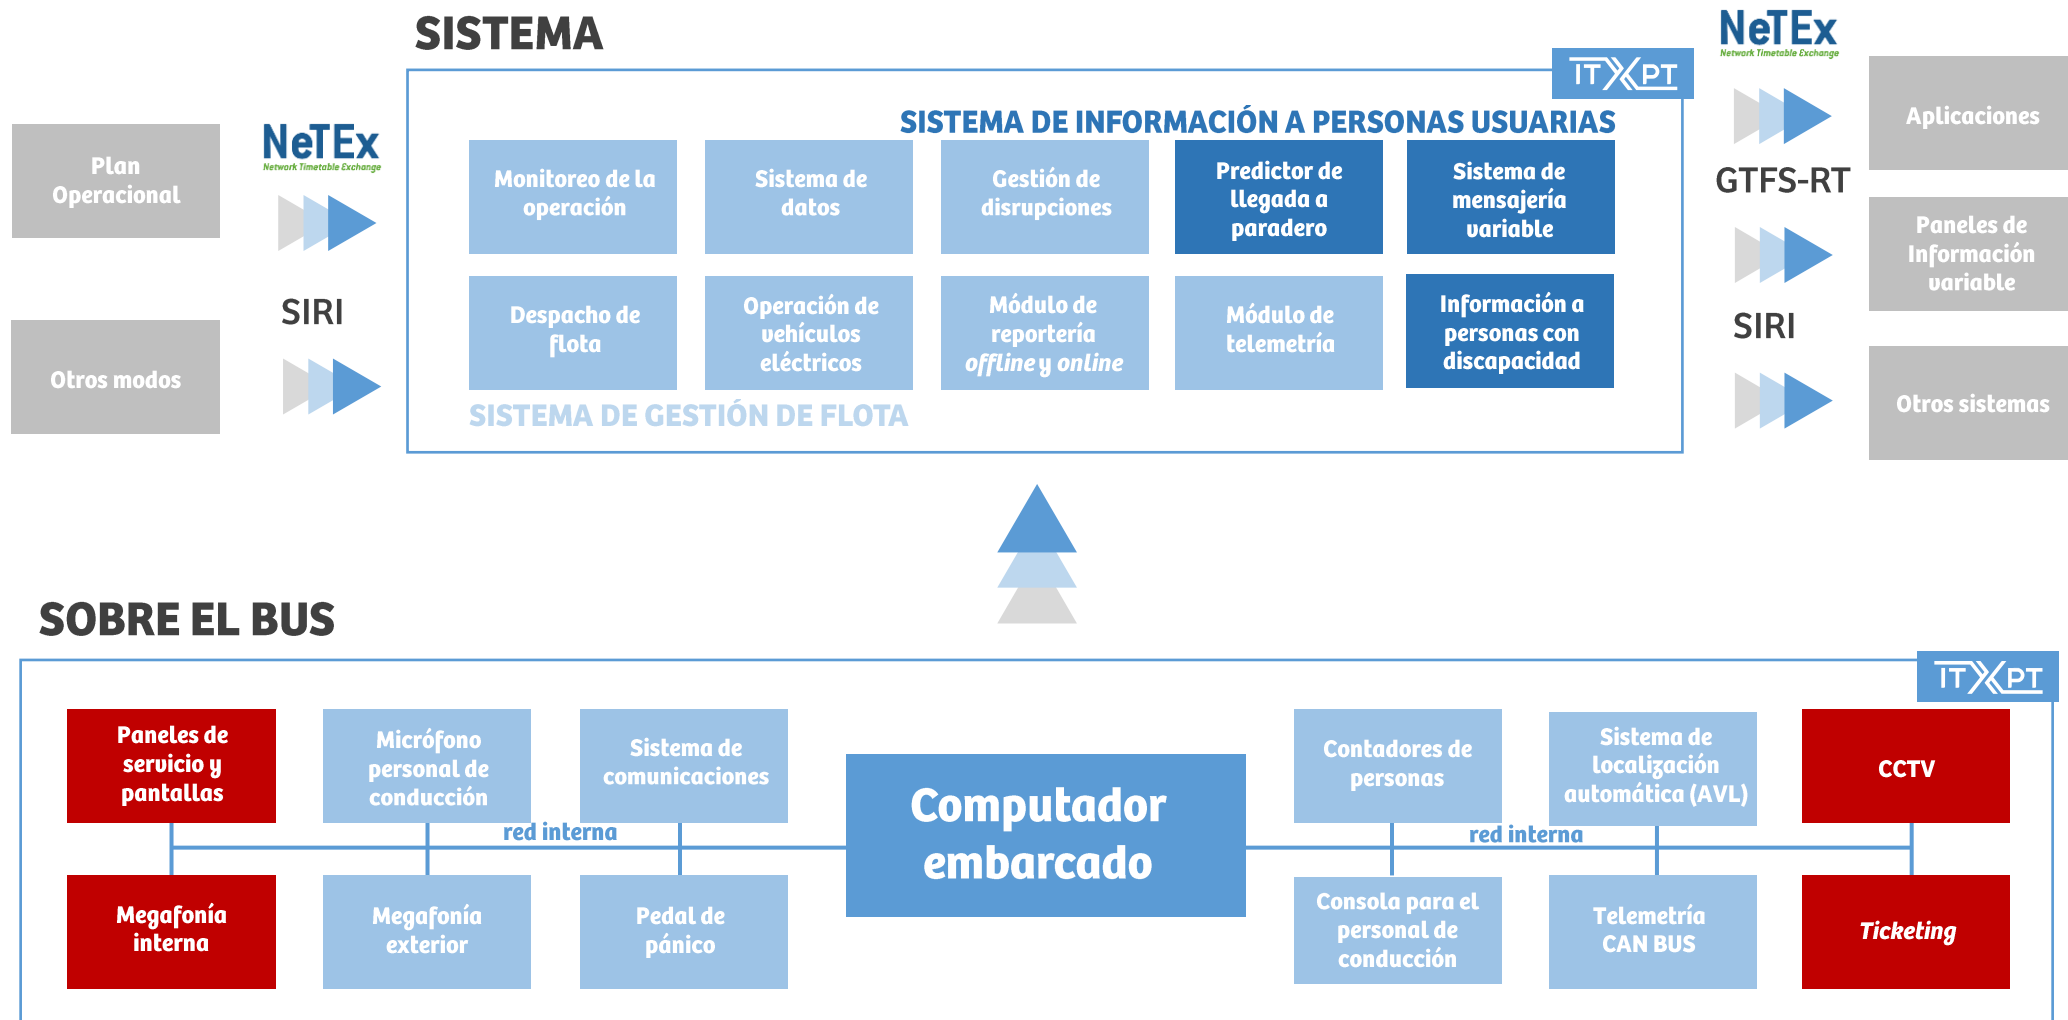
SISTEMA

Plan Operacional

Otros modos

NeTEx
Network Timetable Exchange

SIRI

ITxPT

SISTEMA DE INFORMACIÓN A PERSONAS USUARIAS

Monitoreo de la operación

Sistema de datos

Gestión de disrupciones

Predictor de llegada a paradero

Sistema de mensajería variable

Despacho de flota

Operación de vehículos eléctricos

Módulo de reportería *offline* y *online*

Módulo de telemetría

Información a personas con discapacidad

SISTEMA DE GESTIÓN DE FLOTA

NeTEx
Network Timetable Exchange

GTFS-RT

SIRI

Aplicaciones

Paneles de Información variable

Otros sistemas

SOBRE EL BUS

ITxPT

Paneles de servicio y pantallas

Micrófono personal de conducción

Sistema de comunicaciones

red interna

Megafonía interna

Megafonía exterior

Pedal de pánico

Computador embarcado

Contadores de personas

Sistema de localización automática (AVL)

CCTV

red interna

Consola para el personal de conducción

Telemetría CAN BUS

*Ticketing*